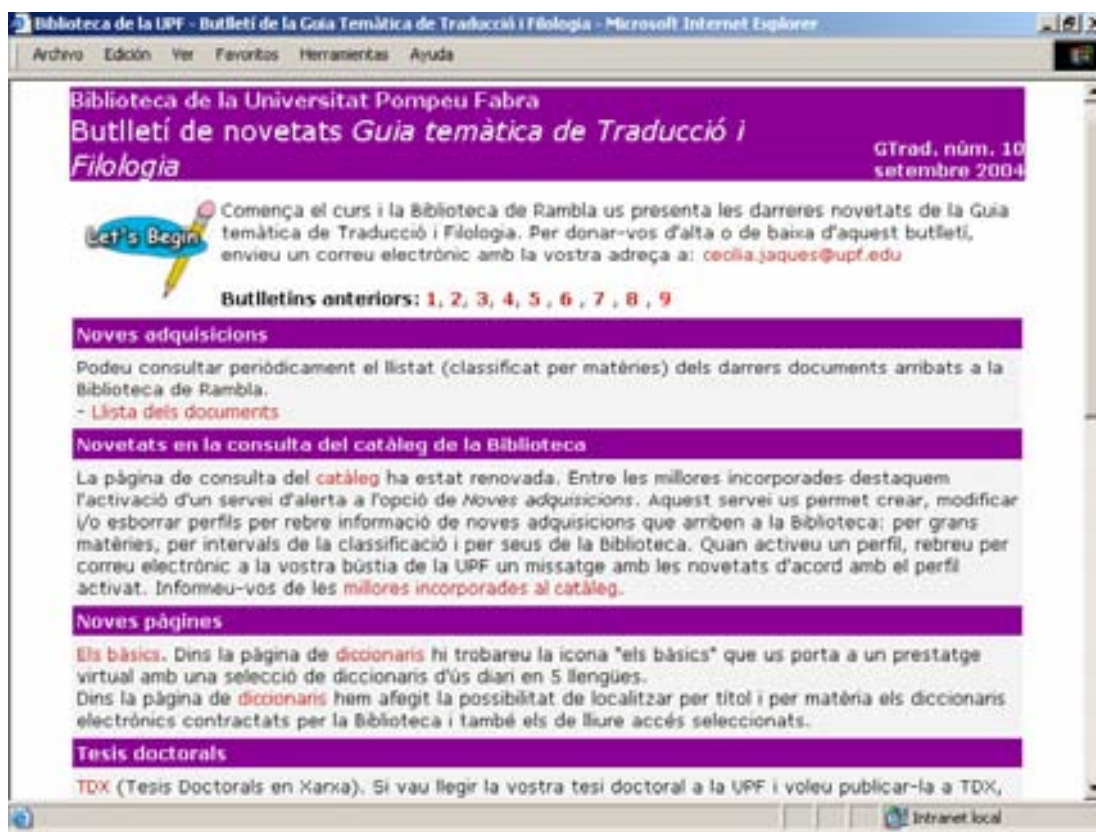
Biblioteca de la UPF - Butlletí de la Guia Temàtica de Traducció i Filologia - Microsoft Internet Explorer

Archivo Edición Ver Favoritos Herramientas Ayuda

Biblioteca de la Universitat Pompeu Fabra
Butlletí de novetats *Guia temàtica de Traducció i Filologia*

GTrad. núm. 10
setembre 2004

Let's Begin

Comença el curs i la Biblioteca de Rambla us presenta les darreres novetats de la Guia temàtica de Traducció i Filologia. Per donar-vos d'alta o de baixa d'aquest butlletí, envieu un correu electrònic amb la vostra adreça a: cecilia.jaques@upf.edu

Butlletins anteriors: 1, 2, 3, 4, 5 , 6 , 7 , 8 , 9

Noves adquisicions

Podeu consultar periòdicament el llistat (classificat per matèries) dels darrers documents arribats a la Biblioteca de Rambla.
- Llista dels documents

Novetats en la consulta del catàleg de la Biblioteca

La pàgina de consulta del catàleg ha estat renovada. Entre les millores incorporades destaquem l'activació d'un servei d'alerta a l'opció de *Noves adquisicions*. Aquest servei us permet crear, modificar i/o esborrar perfils per rebre informació de noves adquisicions que arriben a la Biblioteca: per grans matèries, per intervals de la classificació i per seus de la Biblioteca. Quan activeu un perfil, rebreu per correu electrònic a la vostra bústia de la UPF un missatge amb les novetats d'acord amb el perfil activat. Informeu-vos de les millores incorporades al catàleg.

Noves pàgines

Els bàsics. Dins la pàgina de diccionaris hi trobareu la icona "els bàsics" que us porta a un prestatge virtual amb una selecció de diccionaris d'ús diari en 5 llengües.
Dins la pàgina de diccionaris hem afegit la possibilitat de localitzar per títol i per matèria els diccionaris electrònics contractats per la Biblioteca i també els de lliure accés seleccionats.

Tesis doctorals

TDX (Tesis Doctorals en Xarxa). Si vau llegir la vostra tesi doctoral a la UPF i voleu publicar-la a TDX,

Intranet local